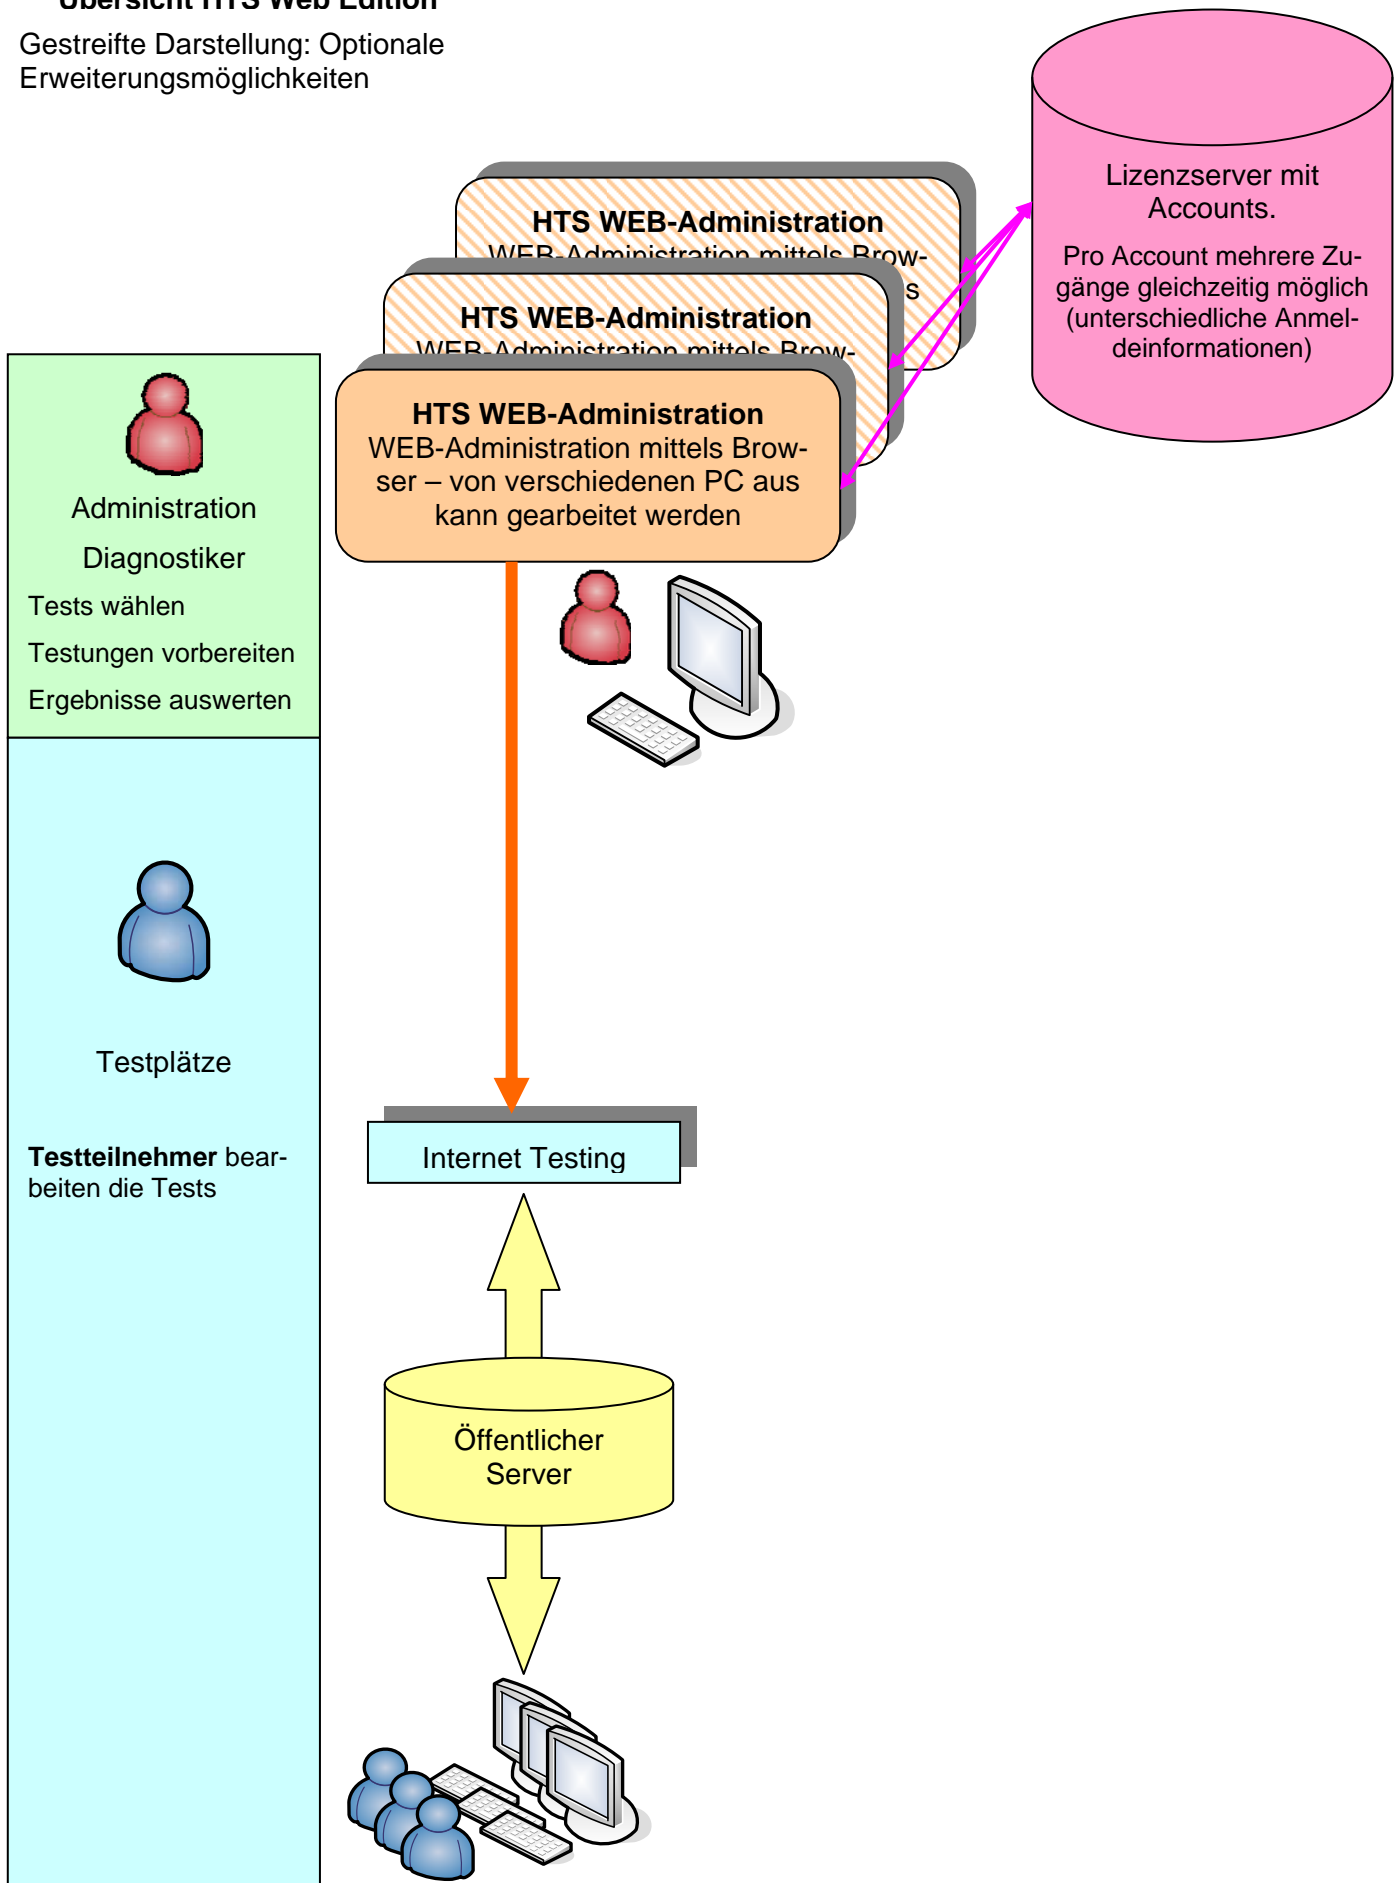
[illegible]

Gestreifte Darstellung: Optionale Erweiterungsmöglichkeiten

HTS WEB-Administration
WEB-Administration mittels Brow-
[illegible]s

HTS WEB-Administration
WEB-Administration mittels Brow-

HTS WEB-Administration
WEB-Administration mittels Browser – von verschiedenen PC aus kann gearbeitet werden

Lizenzserver mit Accounts.

Pro Account mehrere Zugänge gleichzeitig möglich (unterschiedliche Anmeldeinformationen)

Administration

Diagnostiker

Tests wählen

Testungen vorbereiten

Ergebnisse auswerten

Testplätze

**Testteilnehmer** bearbeiten die Tests

Internet Testing

Öffentlicher Server